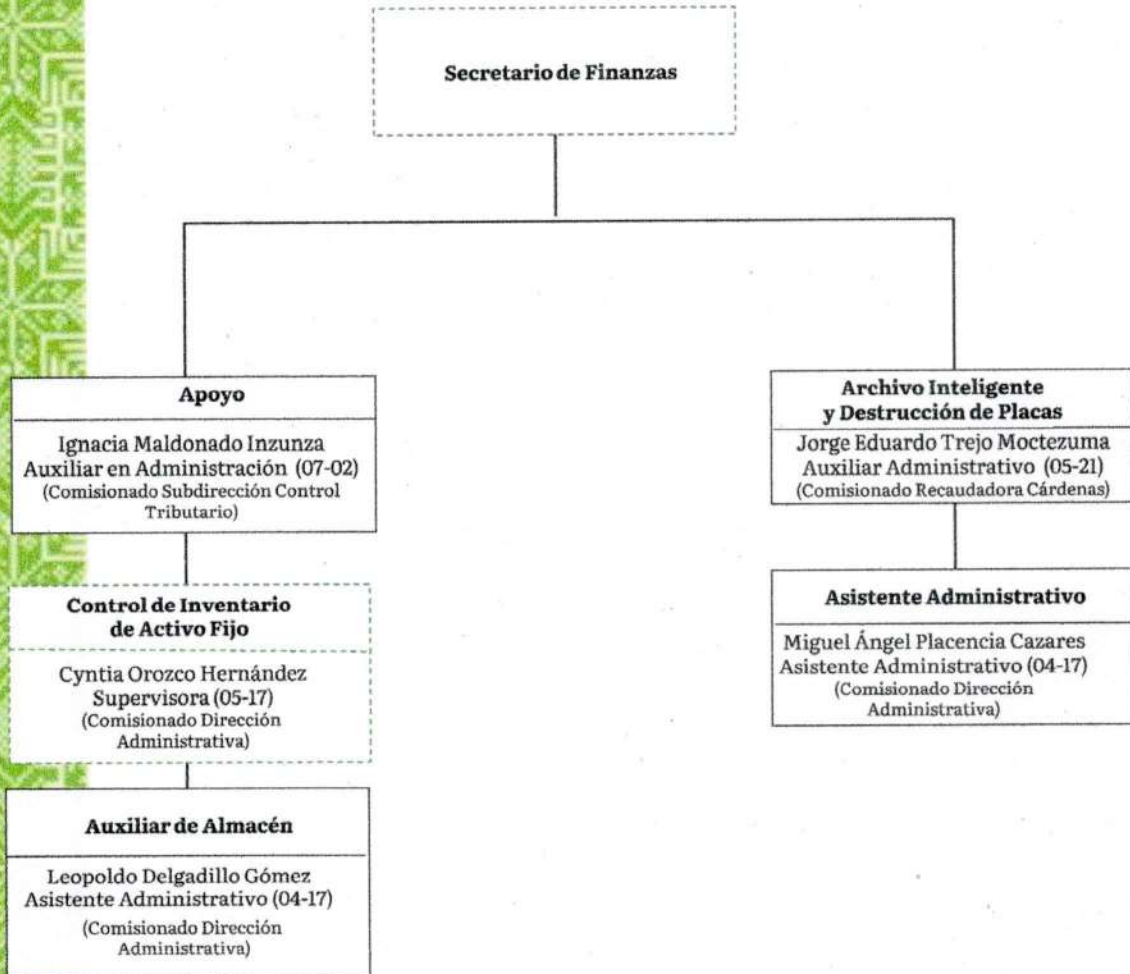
Secretario de Finanzas

Apoyo

Ignacia Maldonado Inzunza
Auxiliar en Administración (07-02)
(Comisionado Subdirección Control Tributario)

Control de Inventario de Activo Fijo

Cyntia Orozco Hernández
Supervisora (05-17)
(Comisionado Dirección Administrativa)

Auxiliar de Almacén

Leopoldo Delgadillo Gómez
Asistente Administrativo (04-17)
(Comisionado Dirección Administrativa)

Archivo Inteligente y Destrucción de Placas

Jorge Eduardo Trejo Moctezuma
Auxiliar Administrativo (05-21)
(Comisionado Recaudadora Cárdenas)

Asistente Administrativo

Miguel Ángel Placencia Cazares
Asistente Administrativo (04-17)
(Comisionado Dirección Administrativa)